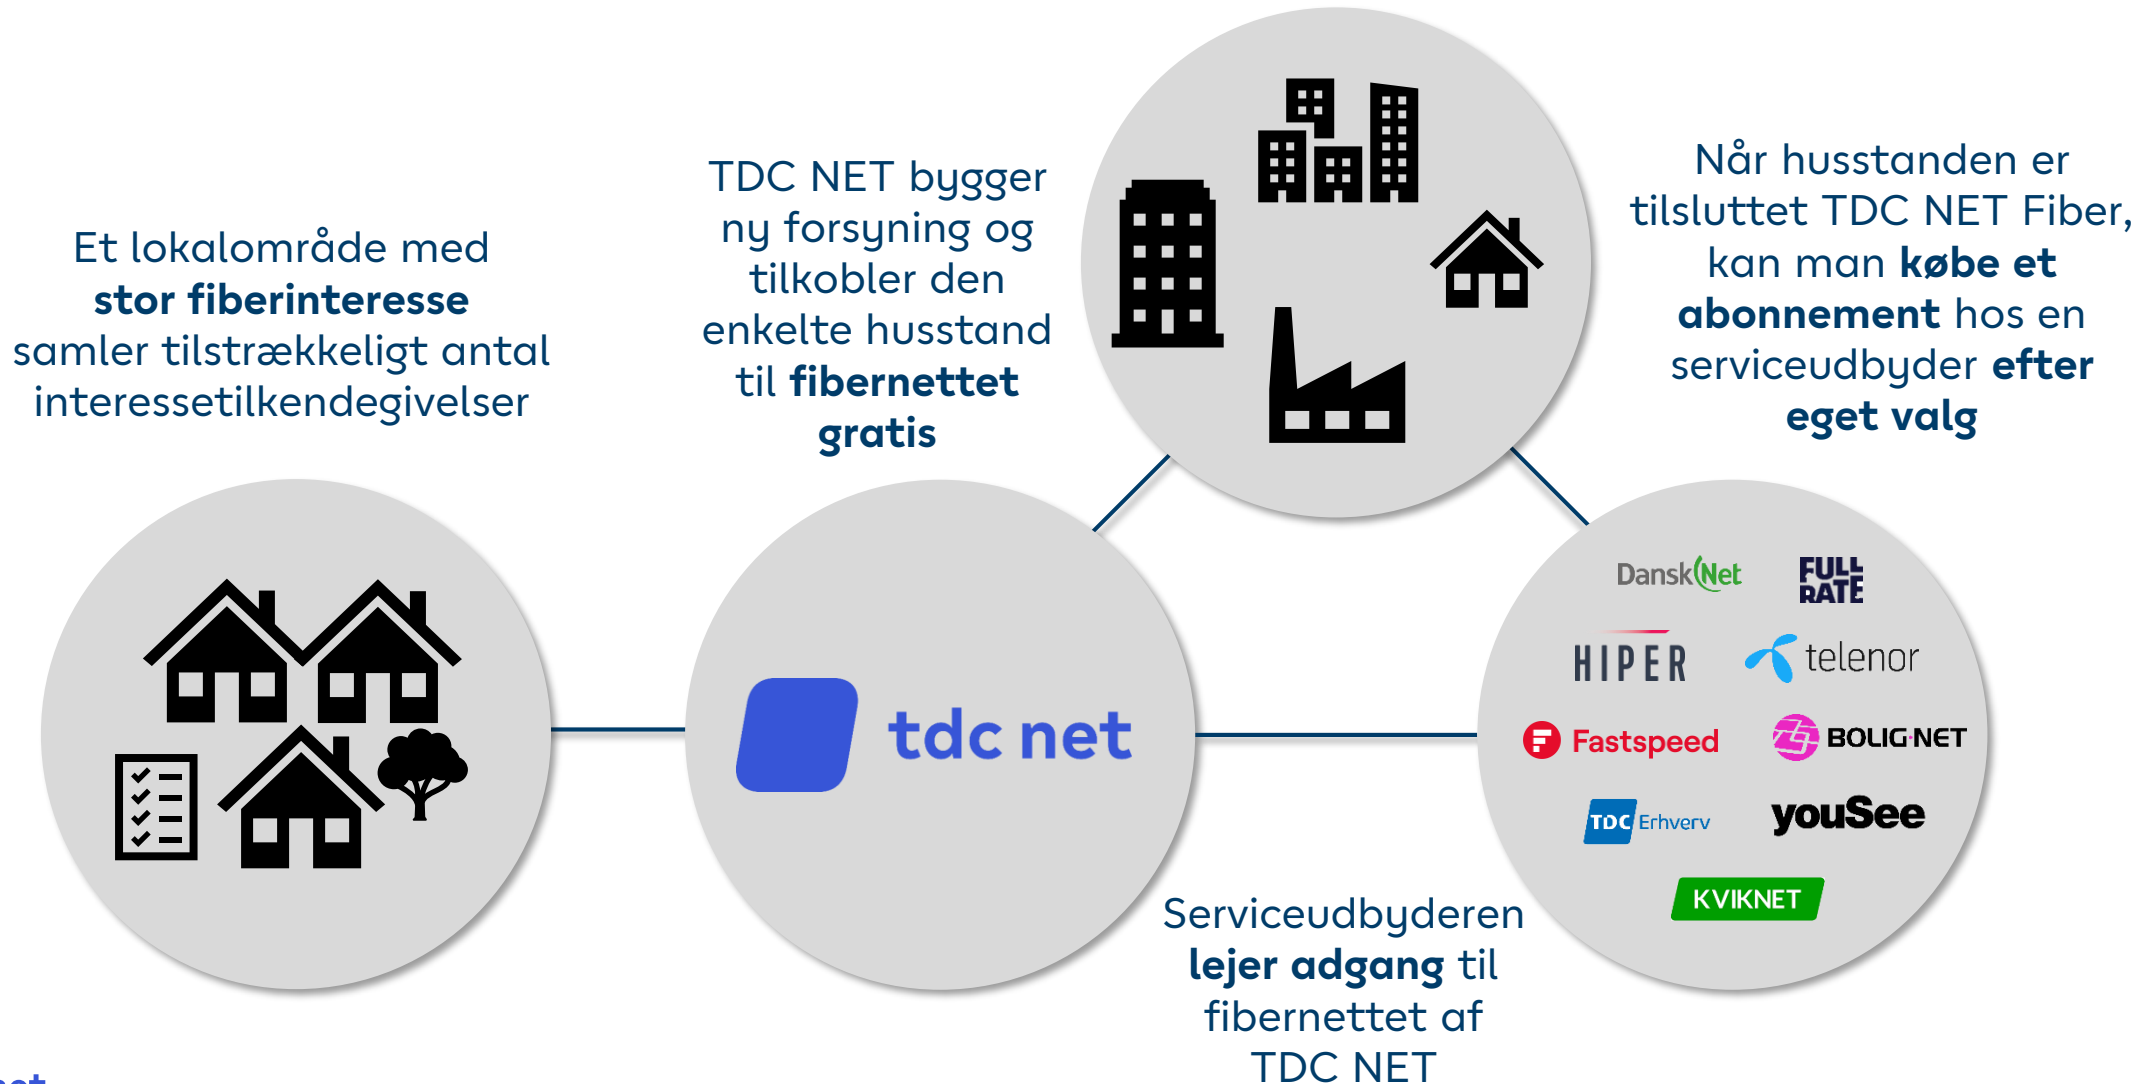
Et lokalområde med **stor fiberinteresse** samler tilstrækkeligt antal interessetilkendegivelser

TDC NET bygger ny forsyning og tilkobler den enkelte husstand til **fibernettet gratis**

Når husstanden er tilsluttet TDC NET Fiber, kan man **købe et abonnement** hos en serviceudbyder **efter eget valg**

tdc net

DanskNet
FULL RATE
HIPER
telenor
Fastspeed
BOLIG:NET
TDC Erhverv
youSee
KVIKNET

Serviceudbyderen **lejer adgang** til fibernettet af TDC NET

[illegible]